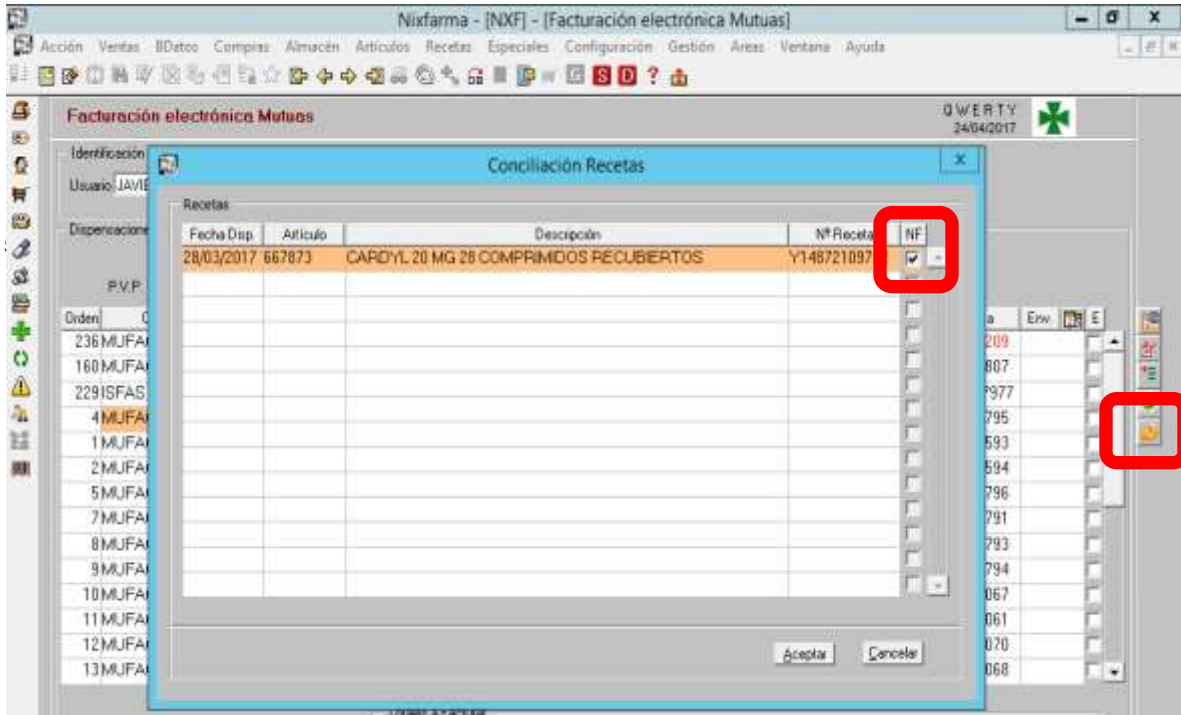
Nixfarma - [NXF] - [Facturación electrónica Mutuas]

Acción Ventas BDatos Compras Almacén Artículos Recetas Especiales Configuración Gestión Areas Ventana Ayuda

Facturación electrónica Mutuas

QWERTY
24/04/2017

Identificación

Usuario JAVIE

Dispensaciones

P.V.P.

Conciliación Recetas

Recetas

| Fecha Disp. | Artículo | Descripción | Nº Receta | NF |
|---|---|---|---|---|
| 28/03/2017 | 667873 | CARDYL 20 MG 28 COMPRIMIDOS RECUBIERTOS | Y148721097 | ☑ |

Aceptar Cancelar

| Orden | C | a | Env. | E |
|---|---|---|---|---|
| 236 | MUFA | 209 | | |
| 160 | MUFA | 807 | | |
| 229 | ISFAS | 7977 | | |
| 4 | MUFA | 795 | | |
| 1 | MUFA | 593 | | |
| 2 | MUFA | 594 | | |
| 5 | MUFA | 796 | | |
| 7 | MUFA | 791 | | |
| 8 | MUFA | 793 | | |
| 9 | MUFA | 794 | | |
| 10 | MUFA | 067 | | |
| 11 | MUFA | 061 | | |
| 12 | MUFA | 070 | | |
| 13 | MUFA | 068 | | |